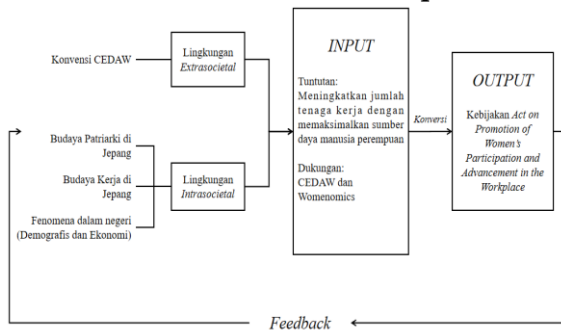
Konvensi CEDAW

Lingkungan *Extrasocietal*

Budaya Patriarki di Jepang

Budaya Kerja di Jepang

Fenomena dalam negeri (Demografis dan Ekonomi)

Lingkungan *Intrasocietal*

*INPUT*

Tuntutan: Meningkatkan jumlah tenaga kerja dengan memaksimalkan sumber daya manusia perempuan

Dukungan: CEDAW dan Womenomics

*Konversi*

*OUTPUT*

Kebijakan *Act on Promotion of Women's Participation and Advancement in the Workplace*

*Feedback*